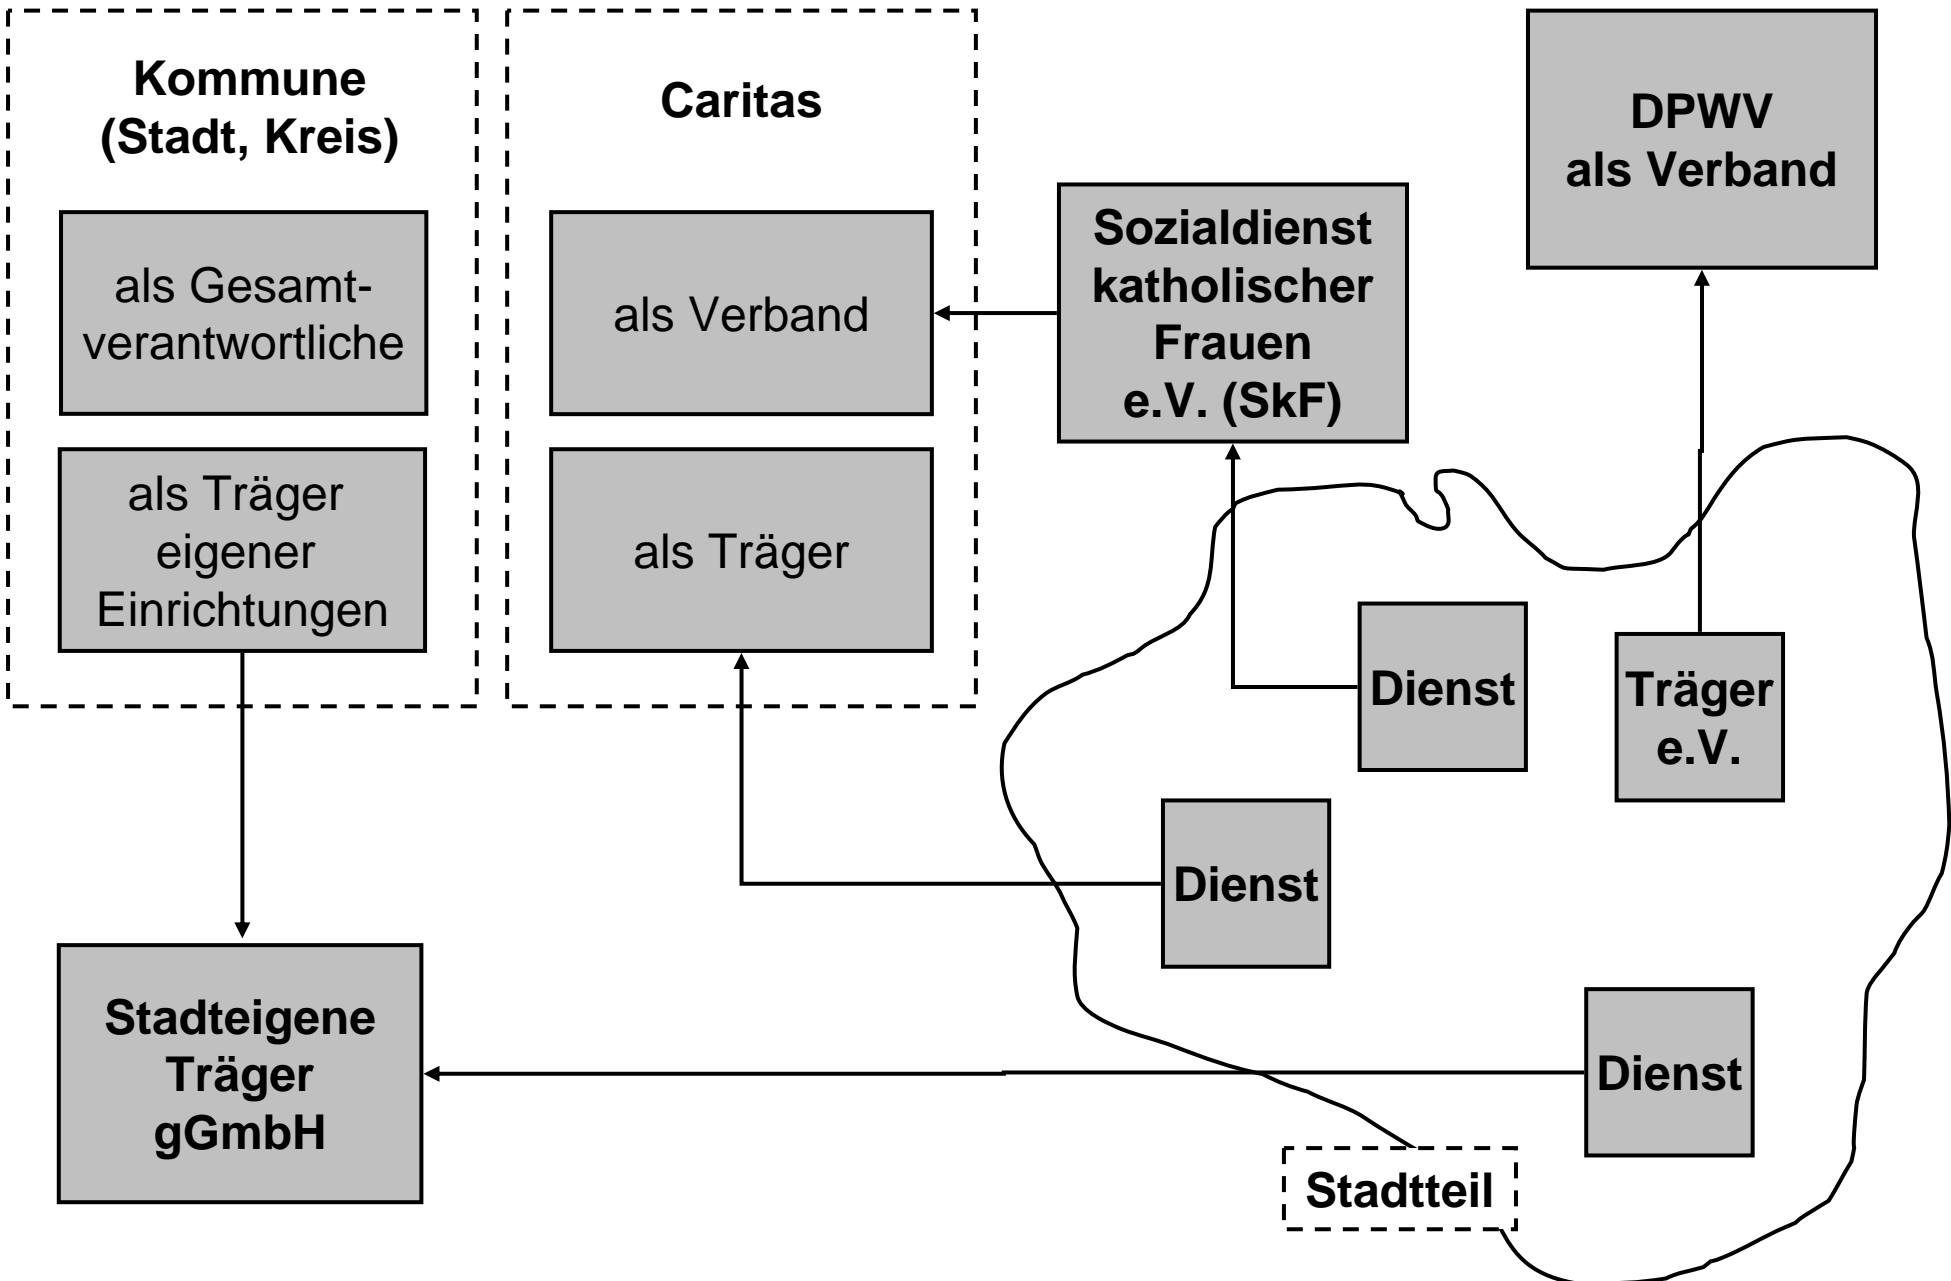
Kommune (Stadt, Kreis)

als Gesamtverantwortliche

als Träger eigener Einrichtungen

Caritas

als Verband

als Träger

DPWV als Verband

Sozialdienst katholischer Frauen e.V. (SkF)

Dienst

Träger e.V.

Dienst

Stadteigene Träger gGmbH

Dienst

Stadtteil